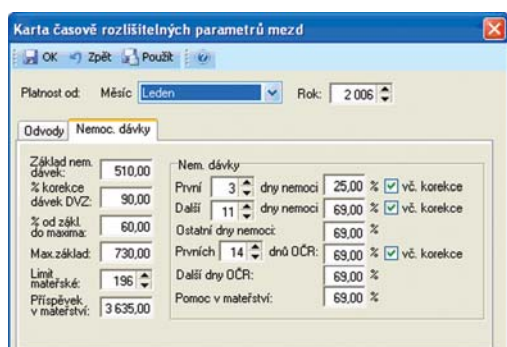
Karta časově rozlišitelných parametrů mezd

OK Zpět Použít

Platnost od: Měsíc Leden Rok: 2 006

Odvody Nemoc. dávky

Základ nem. dávek: 510,00
% korekce dávek DVZ: 90,00
% od zákl. do maxima: 60,00
Max.základ: 730,00
Limit mateřské: 196
Příspěvek v mateřství: 3 635,00

Nem. dávky
První 3 dny nemoci 25,00 % vč. korekce
Další 11 dny nemoci 69,00 % vč. korekce
Ostatní dny nemoci: 69,00 %
Prvních 14 dnů OČR: 69,00 % vč. korekce
Další dny OČR: 69,00 %
Pomoc v mateřství: 69,00 %